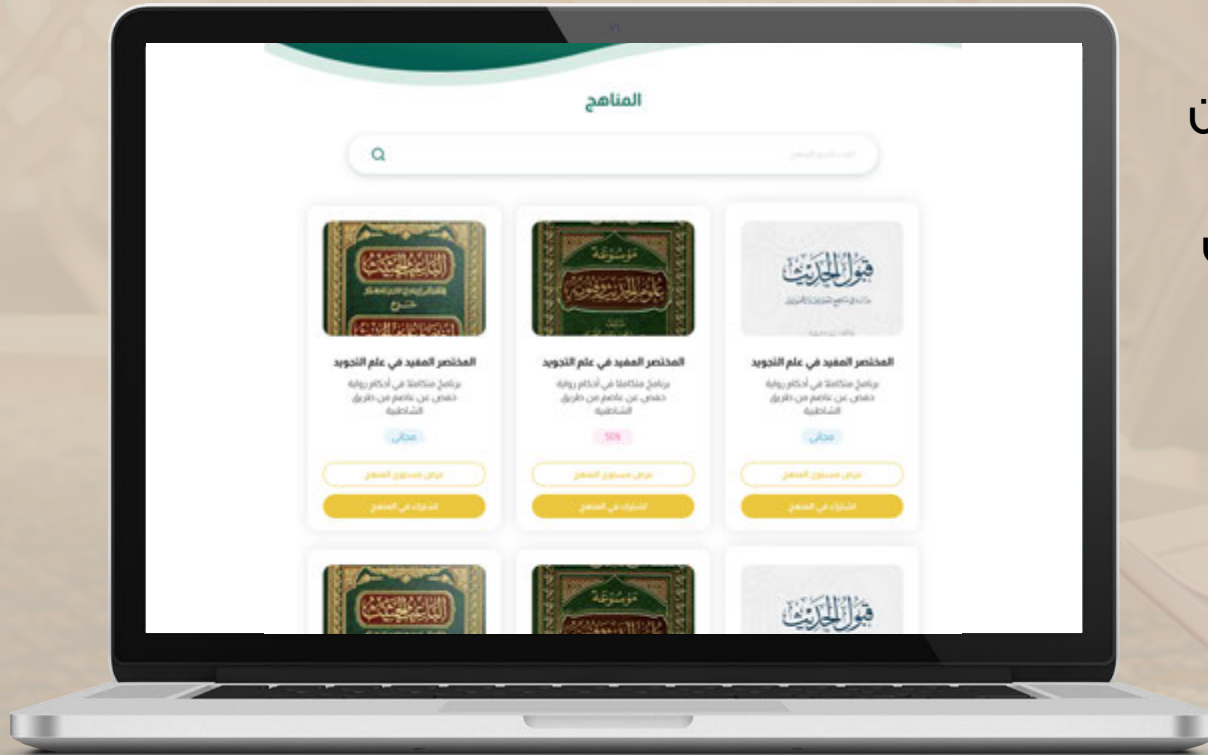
المناهج

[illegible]

قبول الحديث

موسوعة

المختصر المفيد في علم التجويد
برنامج متكامل في أحكام رواية حفص عن عاصم من طريق الشاطبية
مجاني
عرض محتوى المنهج
اشترك في المنهج

المختصر المفيد في علم التجويد
برنامج متكامل في أحكام رواية حفص عن عاصم من طريق الشاطبية
50%
عرض محتوى المنهج
اشترك في المنهج

المختصر المفيد في علم التجويد
برنامج متكامل في أحكام رواية حفص عن عاصم من طريق الشاطبية
مجاني
عرض محتوى المنهج
اشترك في المنهج

قبول الحديث

موسوعة